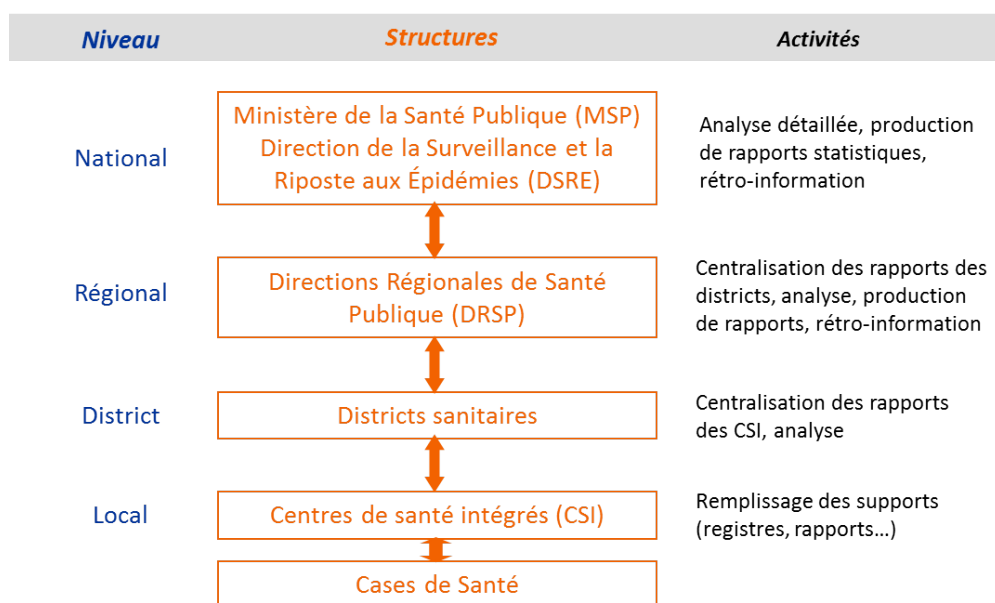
Niveau

Structures

Activités

National

Ministère de la Santé Publique (MSP) Direction de la Surveillance et la Riposte aux Épidémies (DSRE)

Analyse détaillée, production de rapports statistiques, rétro-information

Régional

Directions Régionales de Santé Publique (DRSP)

Centralisation des rapports des districts, analyse, production de rapports, rétro-information

District

Districts sanitaires

Centralisation des rapports des CSI, analyse

Local

Centres de santé intégrés (CSI)

Remplissage des supports (registres, rapports…)

Cases de Santé